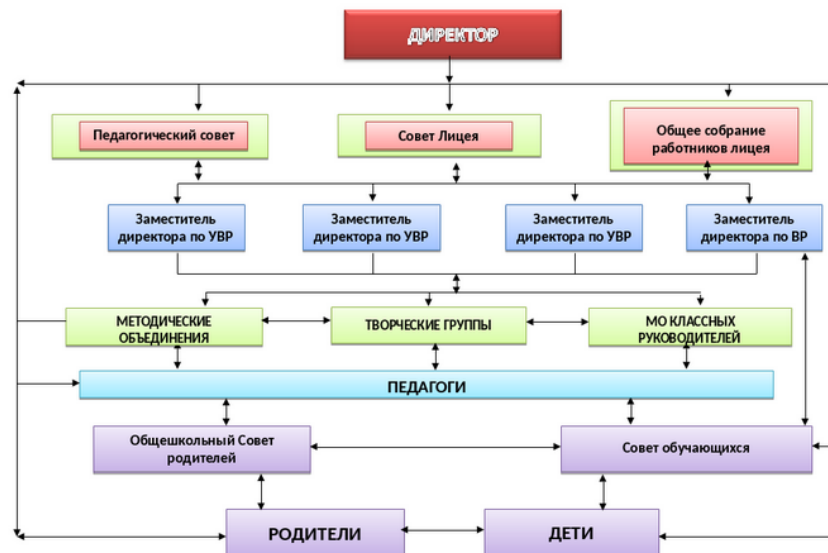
ДИРЕКТОР

Педагогический совет

Совет Лицея

Общее собрание работников лицея

Заместитель директора по УВР

Заместитель директора по УВР

Заместитель директора по УВР

Заместитель директора по ВР

МЕТОДИЧЕСКИЕ ОБЪЕДИНЕНИЯ

ТВОРЧЕСКИЕ ГРУППЫ

МО КЛАССНЫХ РУКОВОДИТЕЛЕЙ

ПЕДАГОГИ

Общешкольный Совет родителей

Совет обучающихся

РОДИТЕЛИ

ДЕТИ